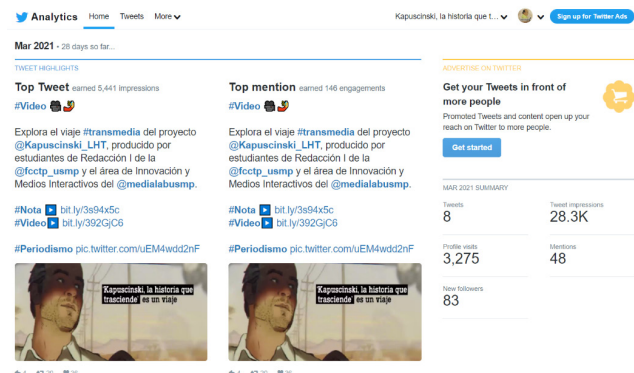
Analytics Home Tweets More

Kapuscinski, la historia que t... Sign up for Twitter Ads

Mar 2021 · 28 days so far...

TWEET HIGHLIGHTS

Top Tweet earned 5,441 impressions

#Video

Explora el viaje #transmedia del proyecto @Kapuscinski_LHT, producido por estudiantes de Redacción I de la @fcctp_usmp y el área de Innovación y Medios Interactivos del @medialabusmp.

#Nota bit.ly/3s94x5c
#Video bit.ly/392GjC6

#Periodismo pic.twitter.com/uEM4wdd2nF

"Kapuscinski, la historia que trasciende" es un viaje

Top mention earned 146 engagements

#Video

Explora el viaje #transmedia del proyecto @Kapuscinski_LHT, producido por estudiantes de Redacción I de la @fcctp_usmp y el área de Innovación y Medios Interactivos del @medialabusmp.

#Nota bit.ly/3s94x5c
#Video bit.ly/392GjC6

#Periodismo pic.twitter.com/uEM4wdd2nF

"Kapuscinski, la historia que trasciende" es un viaje

ADVERTISE ON TWITTER

Get your Tweets in front of more people

Promoted Tweets and content open up your reach on Twitter to more people.

Get started

MAR 2021 SUMMARY

Tweets
8

Tweet impressions
28.3K

Profile visits
3,275

Mentions
48

New followers
83